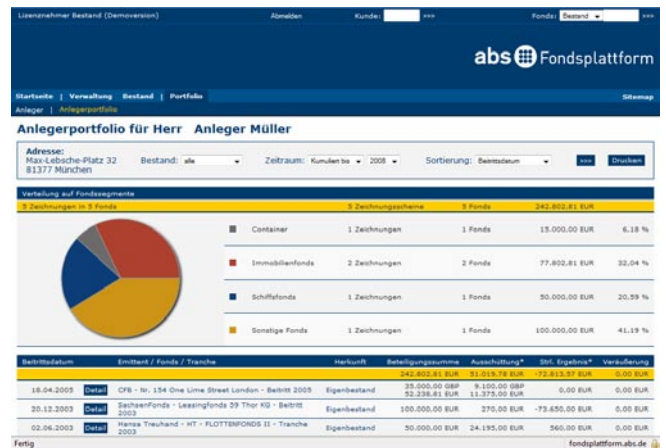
Lizenznehmer Bestand (Demoversion) Abmelden Kunde: »»» Fonds: Bestand »»»

abs Fondsplattform

Startseite | Verwaltung Bestand | Portfolio Sitemap

Anleger | Anlegerportfolio

Anlegerportfolio für Herr Anleger Müller

Adresse:
Max-Lebsche-Platz 32
81377 München

Bestand: alle Zeitraum: Kumuliert bis 2008 Sortierung: Beitrittsdatum »»» Drucken

Verteilung auf Fondssegmente

| 5 Zeichnungen in 5 Fonds | 5 Zeichnungsscheine | 5 Fonds | 242.802,81 EUR | |
|---|---|---|---|---|
| Container | 1 Zeichnungen | 1 Fonds | 15.000,00 EUR | 6,18 % |
| Immobilienfonds | 2 Zeichnungen | 2 Fonds | 77.802,81 EUR | 32,04 % |
| Schiffsfonds | 1 Zeichnungen | 1 Fonds | 50.000,00 EUR | 20,59 % |
| Sonstige Fonds | 1 Zeichnungen | 1 Fonds | 100.000,00 EUR | 41,19 % |

| Beitrittsdatum | | Emittent / Fonds / Tranche | Herkunft | Beteiligungssumme | Ausschüttung* | Strl. Ergebnis* | Veräußerung |
|---|---|---|---|---|---|---|---|
| | | | | 242.802,81 EUR | 51.019,76 EUR | -72.815,57 EUR | 0,00 EUR |
| 18.04.2005 | Detail | CFB - Nr. 154 One Lime Street London - Beitritt 2005 | Eigenbestand | 35.000,00 GBP 52.238,81 EUR | 9.100,00 GBP 11.375,00 EUR | 0,00 EUR | 0,00 EUR |
| 20.12.2003 | Detail | SachsenFonds - Leasingfonds 29 Thor KG - Beitritt 2003 | Eigenbestand | 100.000,00 EUR | 270,00 EUR | -73.650,00 EUR | 0,00 EUR |
| 02.06.2003 | Detail | Hansa Treuhand - HT - FLOTTENFONDS II - Tranche 2003 | Eigenbestand | 50.000,00 EUR | 24.195,00 EUR | 560,00 EUR | 0,00 EUR |

Fertig fondsplattform.abs.de